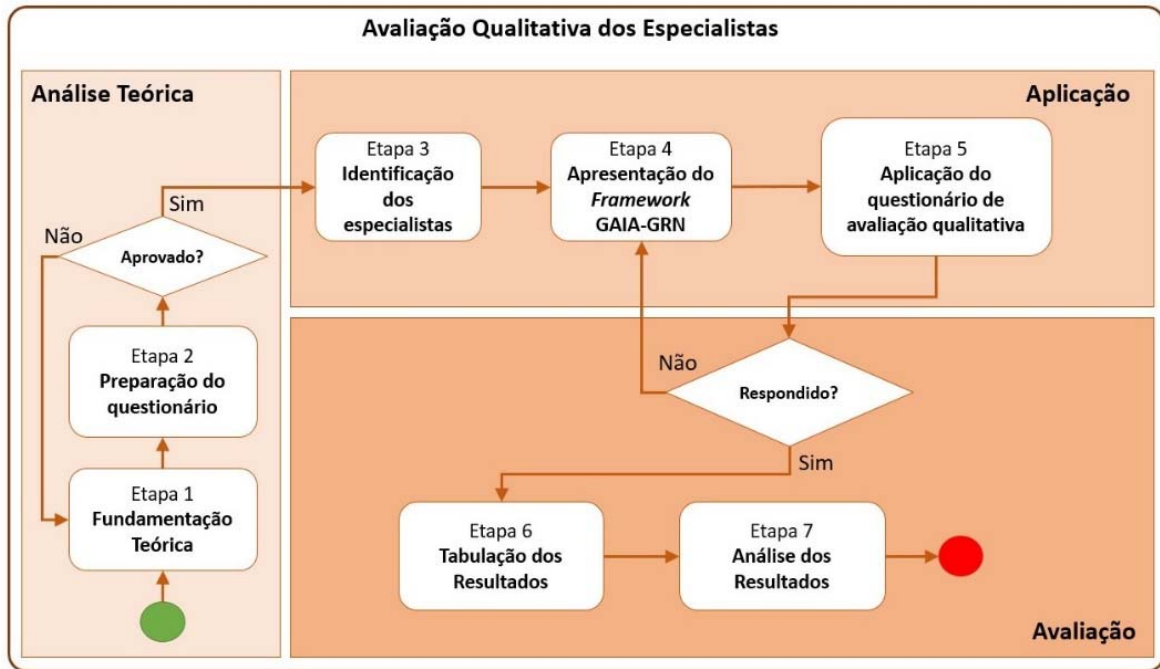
Avaliação Qualitativa dos Especialistas

Análise Teórica

Aplicação

Etapa 1
Fundamentação Teórica

Etapa 2
Preparação do questionário

Aprovado?

Não

Sim

Etapa 3
Identificação dos especialistas

Etapa 4
Apresentação do *Framework* GAIA-GRN

Etapa 5
Aplicação do questionário de avaliação qualitativa

Respondido?

Não

Sim

Etapa 6
Tabulação dos Resultados

Etapa 7
Análise dos Resultados

Avaliação